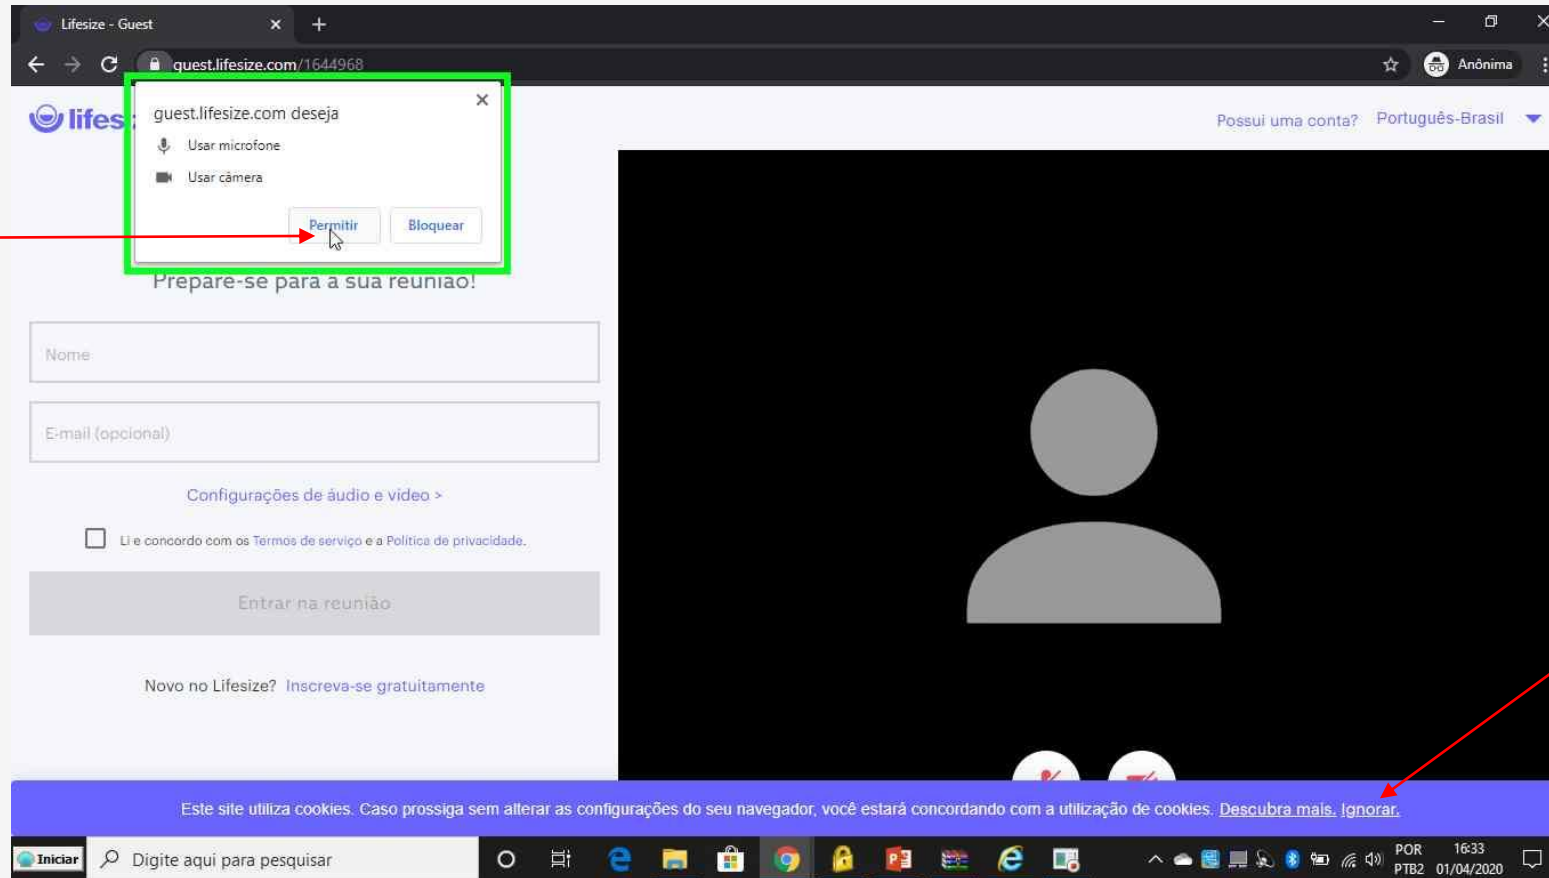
Lifesize - Guest

guest.lifesize.com/1644968

Anônima

lifes

guest.lifesize.com deseja

Usar microfone

Usar câmera

Permitir

Bloquear

Possui uma conta?

Português-Brasil

Prepare-se para a sua reunião!

Nome

E-mail (opcional)

Configurações de áudio e vídeo >

Li e concordo com os Termos de serviço e a Política de privacidade.

Entrar na reunião

Novo no Lifesize? Inscreva-se gratuitamente

Este site utiliza cookies. Caso prossiga sem alterar as configurações do seu navegador, você estará concordando com a utilização de cookies. Descubra mais. Ignorar.

Iniciar

Digite aqui para pesquisar

POR PTB2

16:33 01/04/2020